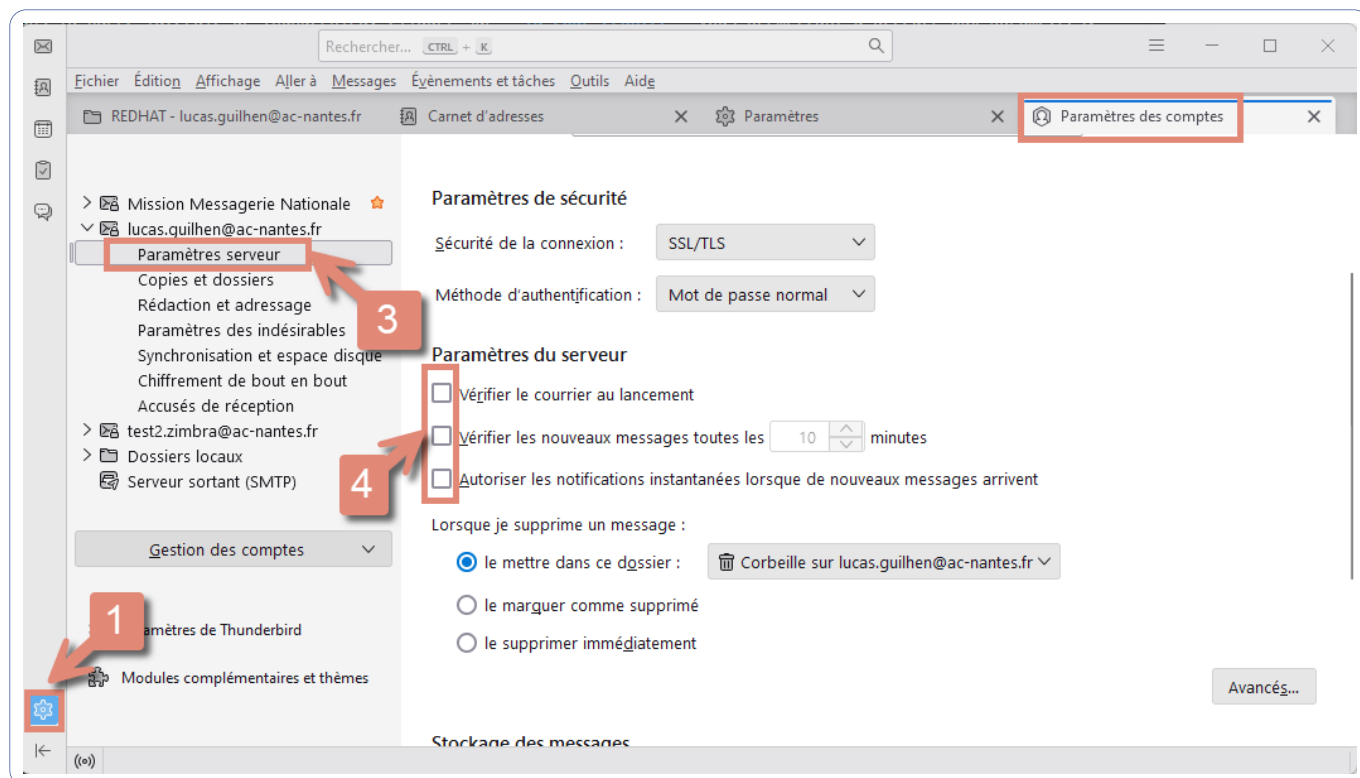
Rechercher... CTRL + K

Fichier Édition Affichage Aller à Messages Évènements et tâches Outils Aide

REDHAT - lucas.guilhen@ac-nantes.fr
Carnet d'adresses
Paramètres
Paramètres des comptes

Mission Messagerie Nationale
lucas.guilhen@ac-nantes.fr
Paramètres serveur
Copies et dossiers
Rédaction et adressage
Paramètres des indésirables
Synchronisation et espace disque
Chiffrement de bout en bout
Accusés de réception
test2.zimbra@ac-nantes.fr
Dossiers locaux
Serveur sortant (SMTP)

Gestion des comptes

1
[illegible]amètres de Thunderbird
Modules complémentaires et thèmes

3
4

Paramètres de sécurité
Sécurité de la connexion : SSL/TLS
Méthode d'authentification : Mot de passe normal

Paramètres du serveur
Vérifier le courrier au lancement
Vérifier les nouveaux messages toutes les 10 minutes
Autoriser les notifications instantanées lorsque de nouveaux messages arrivent

Lorsque je supprime un message :
le mettre dans ce dossier : Corbeille sur lucas.guilhen@ac-nantes.fr
le marquer comme supprimé
le supprimer immédiatement

Avancés...

Stockage des messages